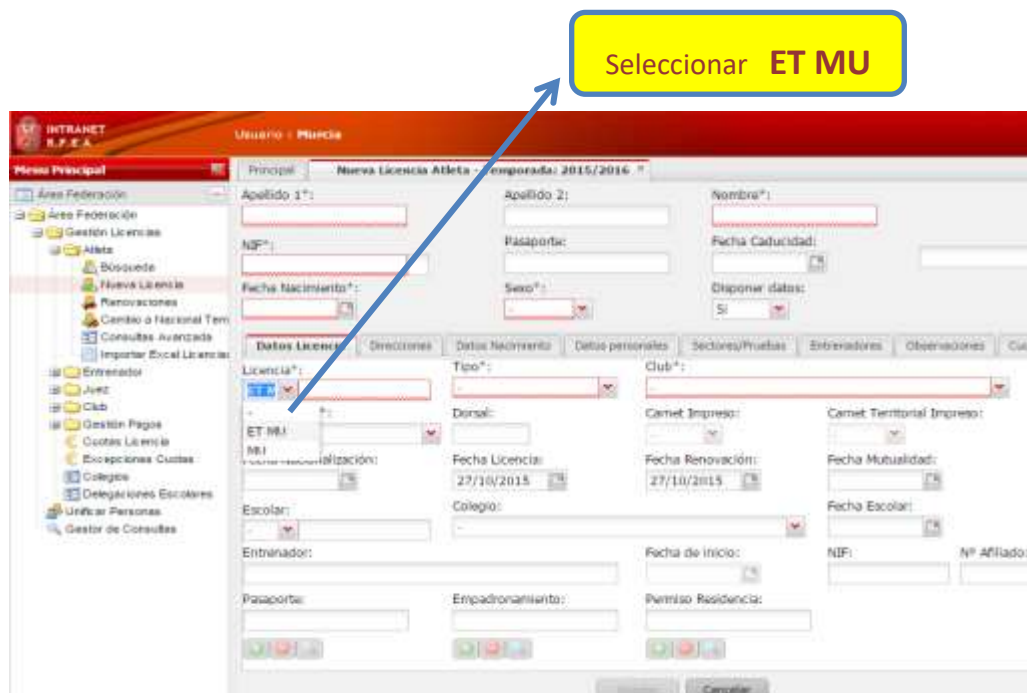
Seleccionar **ET MU**

INTRANET R.F.E.A.

Usuario : Murcia

Menu Principal

Área Federación

Área Federación
Gestión Licencias
Atleta
Búsqueda
Nueva Licencia
Renovaciones
Cambio a Nacional Tem
Consultas Avanzada
Importar Excel Licencias
Entrenador
Juez
Club
Gestión Pagos
Cuotas Licencia
Excepciones Cuotas
Colegios
Delegaciones Escolares
Unificar Personas
Gestor de Consultas

Principal | Nueva Licencia Atleta - Temporada: 2015/2016

Apellido 1*: Apellido 2: Nombre*:

NIF*: Pasaporte: Fecha Caducidad:

Fecha Nacimiento*: Sexo*: Disponer datos:
Si

Datos Licencia | Direcciones | Datos Nacimiento | Datos personales | Sectores/Pruebas | Entrenadores | Observaciones | Cu

Licencia*: Tipo*: Club*:
ET MU
MU

Dorsal: Carnet Impreso: Carnet Territorial Impreso:

Fecha Nacionalización: Fecha Licencia: Fecha Renovación: Fecha Mutualidad:
27/10/2015 27/10/2015

Escolar: Colegio: Fecha Escolar:

Entrenador: Fecha de inicio: NIF: Nº Afiliado

Pasaporte: Empadronamiento: Permiso Residencia:

Cancelar